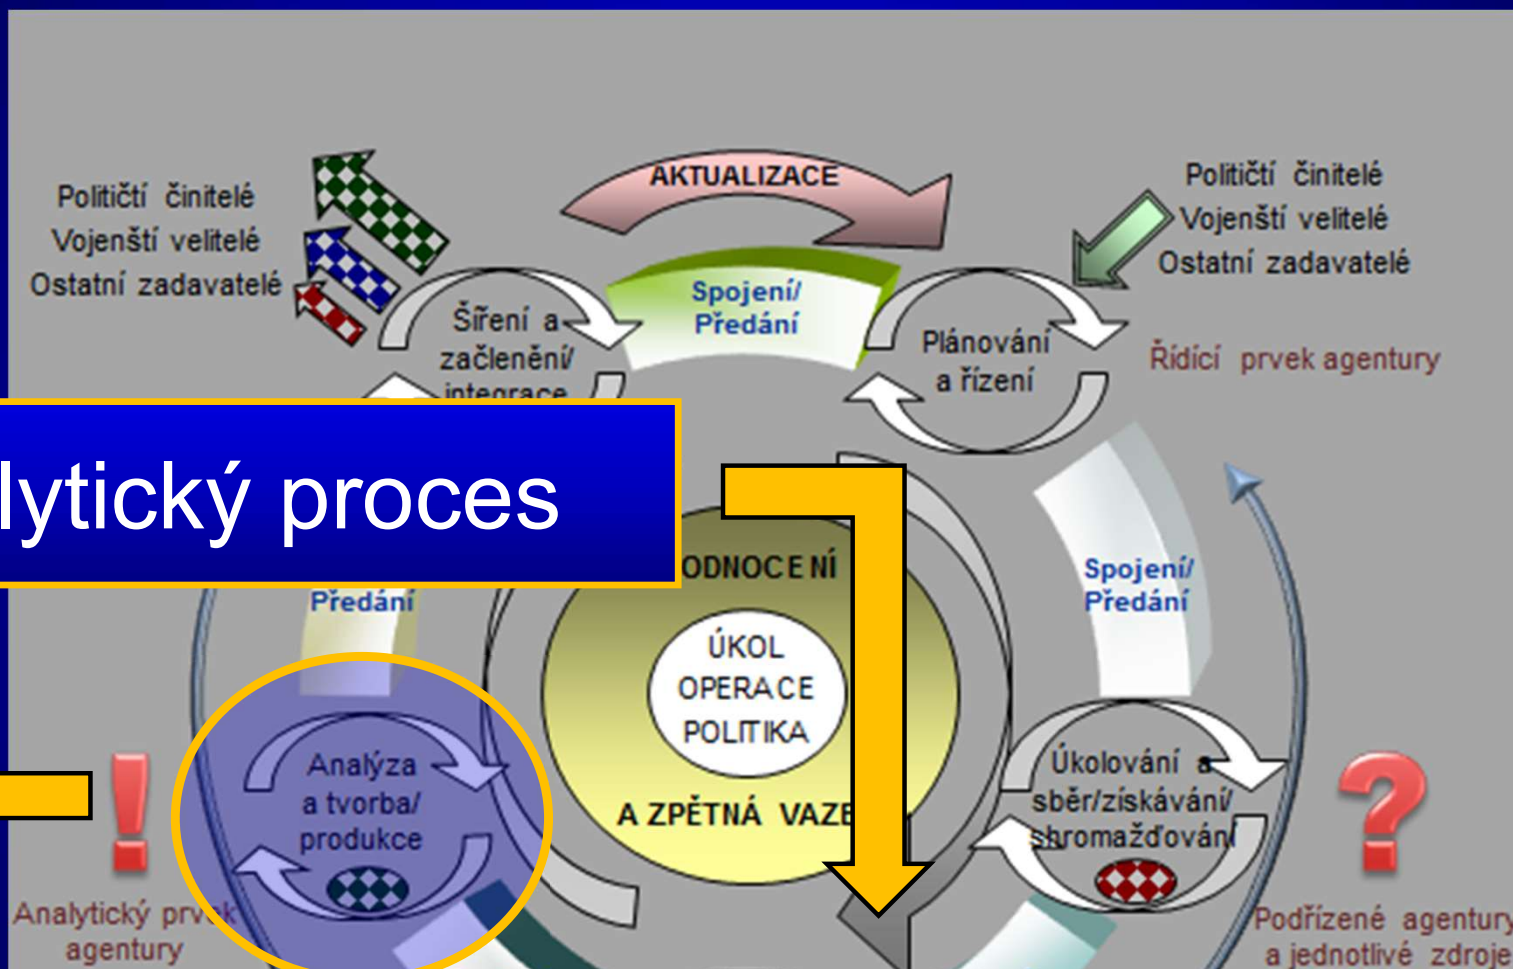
Političtí činitelé
Vojenští velitelé
Ostatní zadavatelé

AKTUALIZACE

Političtí činitelé
Vojenští velitelé
Ostatní zadavatelé

Šíření a začlenění/ integrace

Spojení/ Předání

Plánování a řízení

Řídící prvek agentury

lytický proces

ODNOCENÍ

ÚKOL
OPERACE
POLITIKA

A ZPĚTNÁ VAZE

Předání

Spojení/ Předání

Analýza a tvorba/ produkce

Úkolování a sběr/získávání/ shromažďování

!

?

Analytický prv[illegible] agentury

Podřízené agentury a jednotlivé zdroje